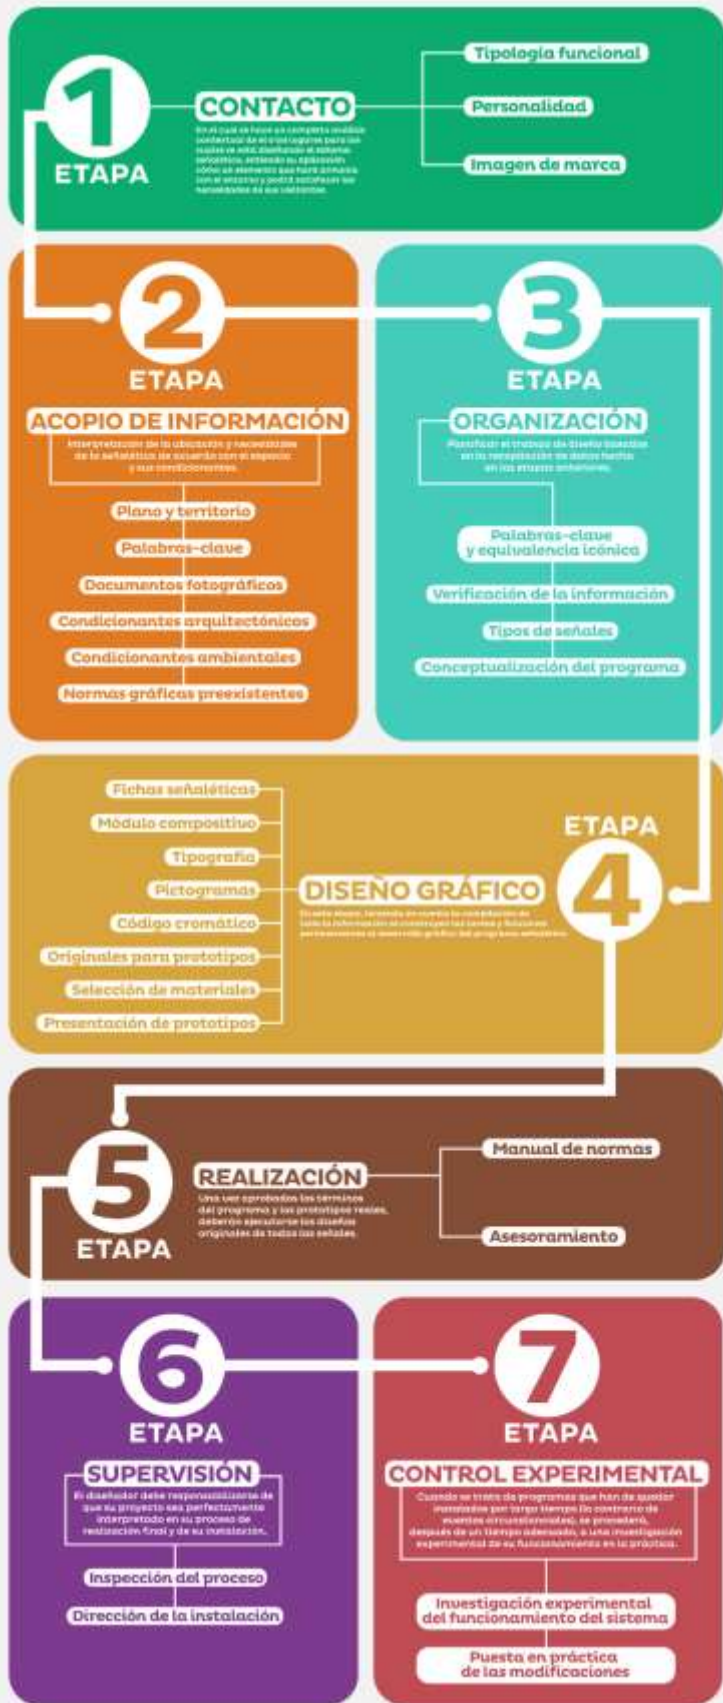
1
ETAPA

CONTACTO

En el cual se hace un completo análisis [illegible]

Tipología funcional

Personalidad

Imagen de marca

2
ETAPA

ACOPIO DE INFORMACIÓN

Interpretación de la ubicación y necesidades de la señalética de acuerdo con el espacio y sus condicionantes.

Plano y territorio

Palabras-clave

Documentos fotográficos

Condicionantes arquitectónicos

Condicionantes ambientales

Normas gráficas preexistentes

3
ETAPA

ORGANIZACIÓN

Planificar el trabajo de diseño basadas en la recopilación de datos hechas en las etapas anteriores.

Palabras-clave y equivalencia icónica

Verificación de la información

Tipos de señales

Conceptualización del programa

ETAPA
4

DISEÑO GRÁFICO

En esta etapa, teniendo en cuenta la compilación de toda la información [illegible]

Fichas señaléticas

Módulo compositivo

Tipografía

Pictogramas

Código cromático

Originales para prototipos

Selección de materiales

Presentación de prototipos

5
ETAPA

REALIZACIÓN

Una vez aprobados los términos del programa y los prototipos reales, deberán ejecutarse los diseños originales de todas las señales.

Manual de normas

Asesoramiento

6
ETAPA

SUPERVISIÓN

El diseñador debe responsabilizarse de que su proyecto sea perfectamente interpretado en su proceso de realización final y de su instalación.

Inspección del proceso

Dirección de la instalación

7
ETAPA

CONTROL EXPERIMENTAL

Cuando se trata de programas que han de quedar instalados por largo tiempo (lo contrario de eventos circunstanciales), se procederá, después de un tiempo adecuado, a una investigación experimental de su funcionamiento en la práctica.

Investigación experimental del funcionamiento del sistema

Puesta en práctica de las modificaciones